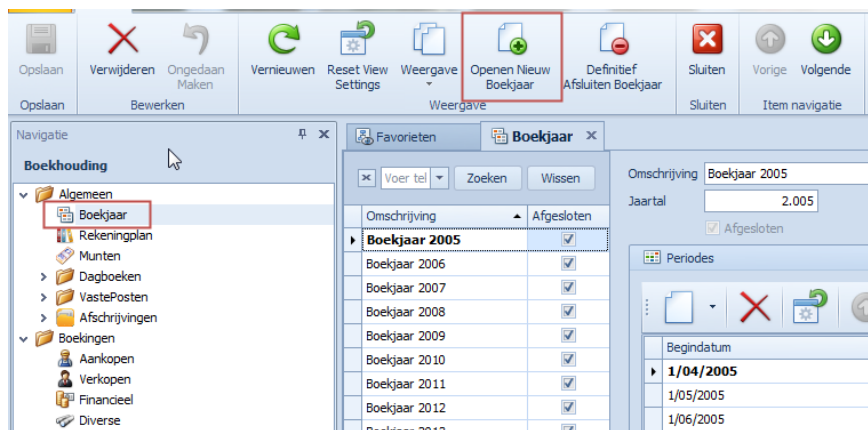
Opslaan | Verwijderen | Ongedaan Maken | Vernieuwen | Reset View Settings | Weergave | Openen Nieuw Boekjaar | Definitief Afsluiten Boekjaar | Sluiten | Vorige | Volgende

Opslaan | Bewerken | Weergave | Sluiten | Item navigatie

Navigatie

Boekhouding

Algemeen
Boekjaar
Rekeningplan
Munten
Dagboeken
VastePosten
Afschrijvingen
Boekingen
Aankopen
Verkopen
Financieel
Diverse

Favorieten | Boekjaar

Voer tel | Zoeken | Wissen

| Omschrijving | Afgesloten |
|---|---|
| Boekjaar 2005 | ☑ |
| Boekjaar 2006 | ☑ |
| Boekjaar 2007 | ☑ |
| Boekjaar 2008 | ☑ |
| Boekjaar 2009 | ☑ |
| Boekjaar 2010 | ☑ |
| Boekjaar 2011 | ☑ |
| Boekjaar 2012 | ☑ |
| Boekjaar 2013 | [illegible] |

Omschrijving Boekjaar 2005
Jaartal 2.005
Afgesloten

Periodes

| Begindatum |
|---|
| 1/04/2005 |
| 1/05/2005 |
| 1/06/2005 |